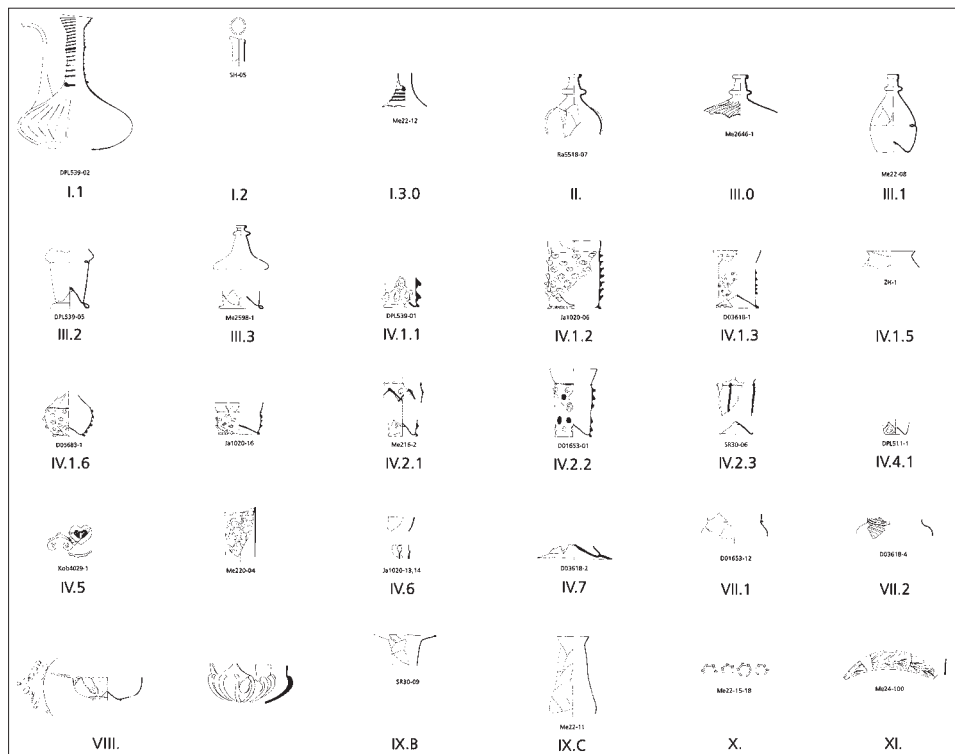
DPL539-02
I.1

SH-05
I.2

Me22-12
I.3.0

Ra5518-07
II.

Me2646-1
III.0

Me22-08
III.1

DPL539-05
III.2

Me2598-1
III.3

DPL539-01
IV.1.1

Ja1020-06
IV.1.2

D03618-1
IV.1.3

ZH-1
IV.1.5

D05683-1
IV.1.6

Ja1020-16

Me216-2
IV.2.1

D01653-01
IV.2.2

SR30-06
IV.2.3

DPL511-1
IV.4.1

Kob4029-1
IV.5

Me220-04

Ja1020-13,14
IV.6

D03618-2
IV.7

D01653-12
VII.1

D03618-4
VII.2

VIII.

SR30-09
IX.B

Me22-11
IX.C

Me22-15-18
X.

Me24-100
XI.